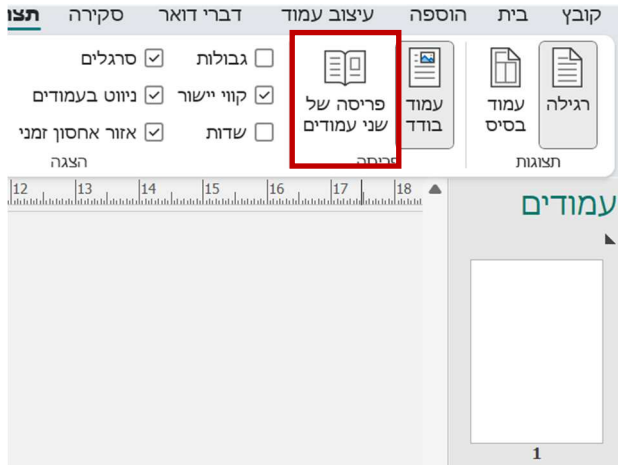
קובץ בית הוספה עיצוב עמוד דברי דואר סקירה תצו

רגילה
עמוד בסיס
תצוגות

עמוד בודד
פריסה של שני עמודים
פריסה

גבולות
קווי יישור
שדות

סרגלים
ניווט בעמודים
אזור אחסון זמני
הצגה

12 13 14 15 16 17 18

עמודים

1